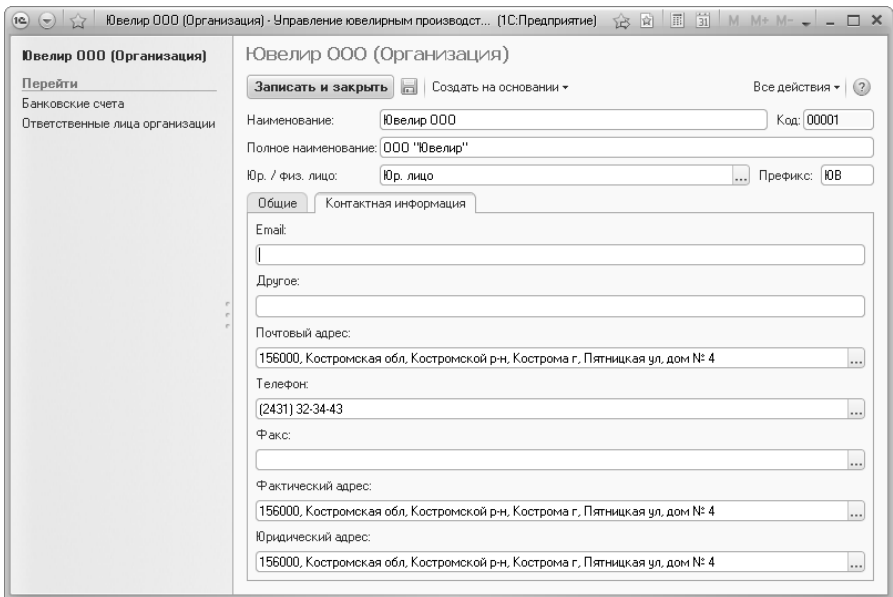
Ювелир ООО (Организация) - Управление ювелирным производст... (1С:Предприятие)

M M+ M-

Ювелир ООО (Организация)

Перейти

Банковские счета

Ответственные лица организации

Ювелир ООО (Организация)

Записать и закрыть

Создать на основании

Все действия

Наименование: Ювелир ООО

Код: 00001

Полное наименование: ООО "Ювелир"

Юр. / физ. лицо: Юр. лицо

Префикс: ЮВ

Общие

Контактная информация

Email:

Другое:

Почтовый адрес:

156000, Костромская обл, Костромской р-н, Кострома г, Пятницкая ул, дом № 4

Телефон:

(2431) 32-34-43

Факс:

Фактический адрес:

156000, Костромская обл, Костромской р-н, Кострома г, Пятницкая ул, дом № 4

Юридический адрес:

156000, Костромская обл, Костромской р-н, Кострома г, Пятницкая ул, дом № 4